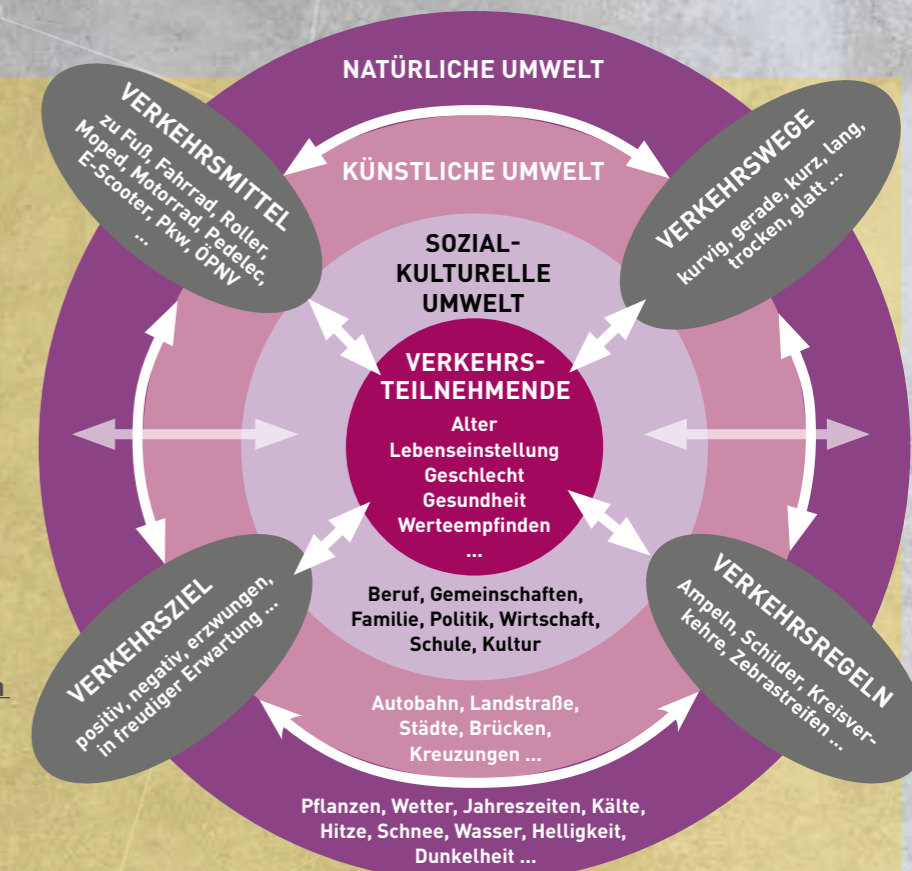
NATÜRLICHE UMWELT

KÜNSTLICHE UMWELT

SOZIAL-
KULTURELLE
UMWELT

VERKEHRS-
TEILNEHMENDE

Alter
Lebenseinstellung
Geschlecht
Gesundheit
Werteempfinden
...

VERKEHRSMITTEL
zu Fuß, Fahrrad, Roller, Moped, Motorrad, Pedelec, E-Scooter, Pkw, ÖPNV ...

VERKEHRSWEGE
kurvig, gerade, kurz, lang, trocken, glatt ...

VERKEHRSZIEL
positiv, negativ, erzwungen, in freudiger Erwartung ...

VERKEHRSREGELN
Ampeln, Schilder, Kreisverkehre, Zebrastreifen ...

Beruf, Gemeinschaften, Familie, Politik, Wirtschaft, Schule, Kultur

Autobahn, Landstraße, Städte, Brücken, Kreuzungen ...

Pflanzen, Wetter, Jahreszeiten, Kälte, Hitze, Schnee, Wasser, Helligkeit, Dunkelheit ...